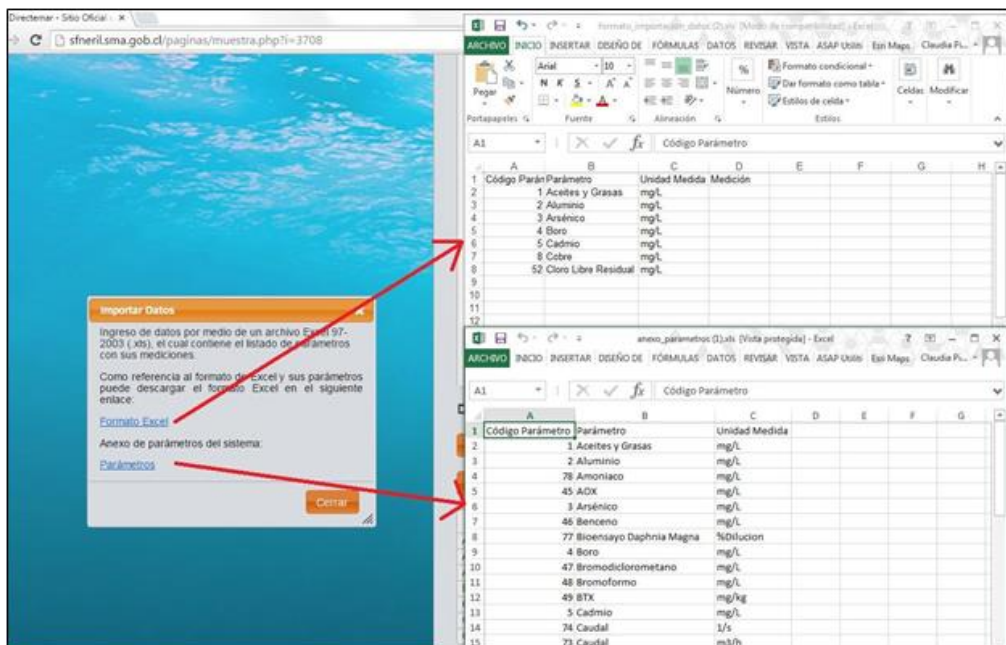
Directemar - Sitio Oficial ×
sfneril.sma.gob.cl/paginas/muestra.php?i=3708

Importar Datos

Ingreso de datos por medio de un archivo Excel 97-2003 (.xls), el cual contiene el listado de parámetros con sus mediciones.

Como referencia al formato de Excel y sus parámetros puede descargar el formato Excel en el siguiente enlace:

Formato Excel

Anexo de parámetros del sistema:

Parámetros

Cerrar

formato_importacion_datos (2).xls [Modo de compatibilidad] - Excel
ARCHIVO INICIO INSERTAR DISEÑO DE FÓRMULAS DATOS REVISAR VISTA ASAP Utilities Esri Maps Claudia Pi...
Pegar Arial 10 N K S Número Formato condicional Dar formato como tabla Estilos de celda Celdas Modificar
Portapapeles Fuente Alineación Estilos
A1 Código Parámetro

| | A | B | C | D | E | F | G | H |
|---|---|---|---|---|---|---|---|---|
| 1 | Código Parán | Parámetro | Unidad Medida | Medición | | | | |
| 2 | 1 | Aceites y Grasas | mg/L | | | | | |
| 3 | 2 | Aluminio | mg/L | | | | | |
| 4 | 3 | Arsénico | mg/L | | | | | |
| 5 | 4 | Boro | mg/L | | | | | |
| 6 | 5 | Cadmio | mg/L | | | | | |
| 7 | 8 | Cobre | mg/L | | | | | |
| 8 | 52 | Cloro Libre Residual | mg/L | | | | | |
| 9 | | | | | | | | |
| 10 | | | | | | | | |
| 11 | | | | | | | | |
| 12 | | | | | | | | |

anexo_parametros (1).xls [Vista protegida] - Excel
ARCHIVO INICIO INSERTAR DISEÑO DE FÓRMULAS DATOS REVISAR VISTA ASAP Utilities Esri Maps Claudia Pi...
A1 Código Parámetro

| | A | B | C | D | E | F | G |
|---|---|---|---|---|---|---|---|
| 1 | Código Parámetro | Parámetro | Unidad Medida | | | | |
| 2 | 1 | Aceites y Grasas | mg/L | | | | |
| 3 | 2 | Aluminio | mg/L | | | | |
| 4 | 78 | Amoniaco | mg/L | | | | |
| 5 | 45 | AOX | mg/L | | | | |
| 6 | 3 | Arsénico | mg/L | | | | |
| 7 | 46 | Benceno | mg/L | | | | |
| 8 | 77 | Bioensayo Daphnia Magna | %Dilucion | | | | |
| 9 | 4 | Boro | mg/L | | | | |
| 10 | 47 | Bromodiclorometano | mg/L | | | | |
| 11 | 48 | Bromoformo | mg/L | | | | |
| 12 | 49 | BTX | mg/kg | | | | |
| 13 | 5 | Cadmio | mg/L | | | | |
| 14 | 74 | Caudal | l/s | | | | |
| 15 | 73 | Caudal | m3/h | | | | |